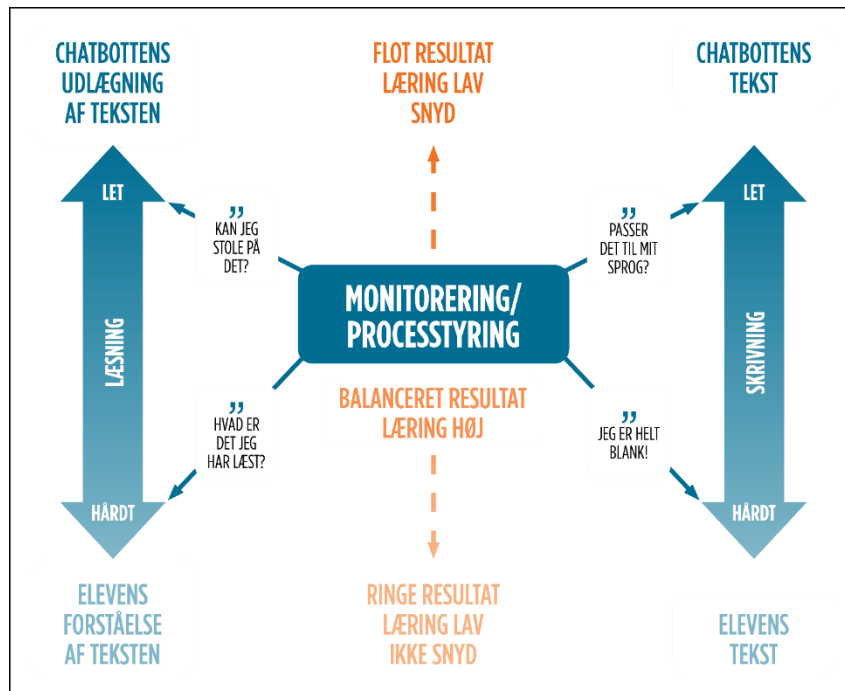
CHATBOTTENS UDLÆGNING AF TEKSTEN

FLOT RESULTAT LÆRING LAV SNYD

CHATBOTTENS TEKST

LET

LÆSNING

HÅRDT

" KAN JEG STOLE PÅ DET?

" HVAD ER DET JEG HAR LÆST?

MONITORERING/ PROCESSTYRING

BALANCERET RESULTAT LÆRING HØJ

" PASSER DET TIL MIT SPROG?

" JEG ER HELT BLANK!

LET

SKRIVNING

HÅRDT

ELEVENS FORSTÅELSE AF TEKSTEN

RINGE RESULTAT LÆRING LAV IKKE SNYD

ELEVENS TEKST